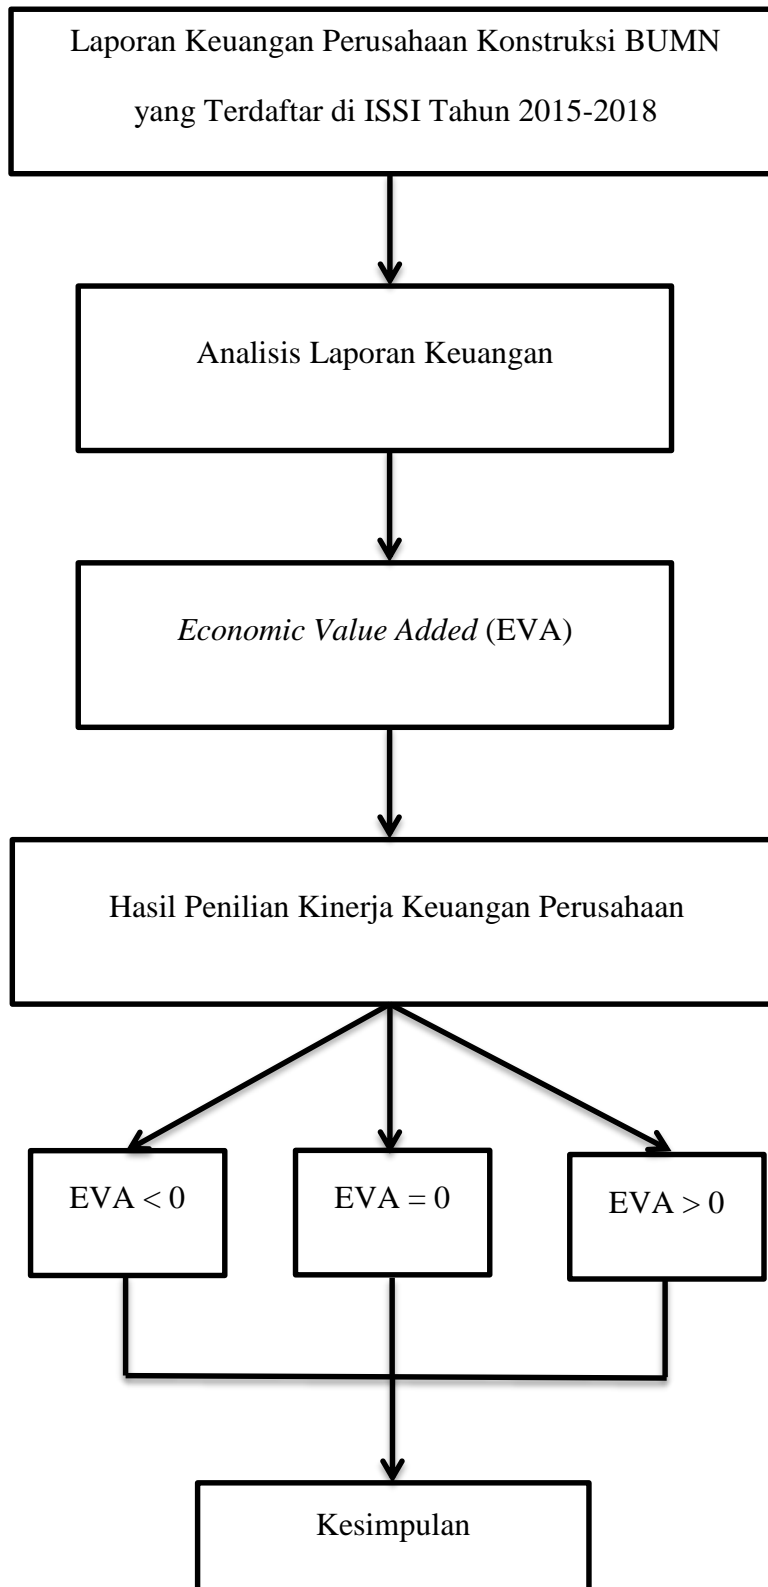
Laporan Keuangan Perusahaan Konstruksi BUMN yang Terdaftar di ISSI Tahun 2015-2018

Analisis Laporan Keuangan

Economic Value Added (EVA)

Hasil Penilian Kinerja Keuangan Perusahaan

EVA < 0

EVA = 0

EVA > 0

Kesimpulan